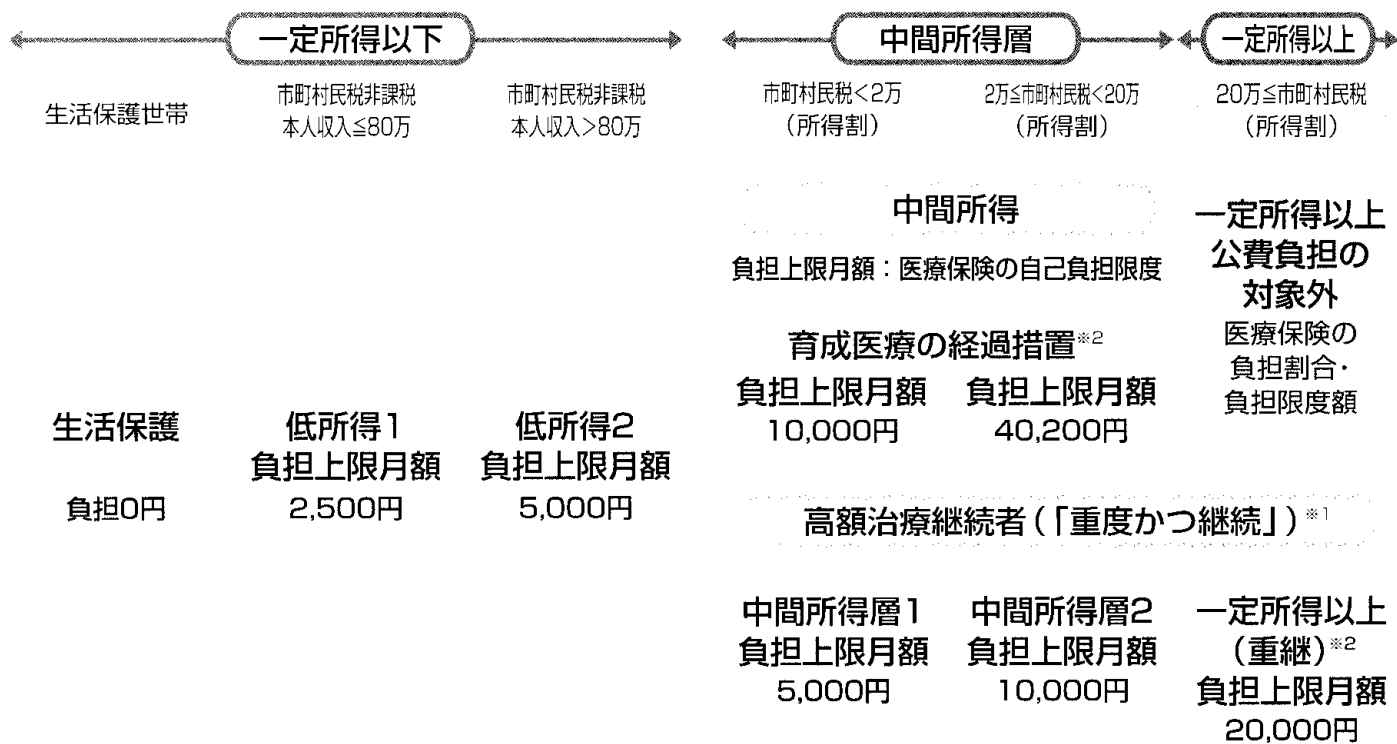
一定所得以下

中間所得層

一定所得以上

生活保護世帯

市町村民税非課税
本人収入≦80万

市町村民税非課税
本人収入>80万

市町村民税<2万
(所得割)

2万≦市町村民税<20万
(所得割)

20万≦市町村民税
(所得割)

中間所得

負担上限月額：医療保険の自己負担限度

一定所得以上
公費負担の
対象外
医療保険の
負担割合・
負担限度額

育成医療の経過措置※2

負担上限月額
10,000円

負担上限月額
40,200円

生活保護

負担0円

低所得1
負担上限月額
2,500円

低所得2
負担上限月額
5,000円

高額治療継続者(「重度かつ継続」)※1

中間所得層1
負担上限月額
5,000円

中間所得層2
負担上限月額
10,000円

一定所得以上
(重継)※2
負担上限月額
20,000円